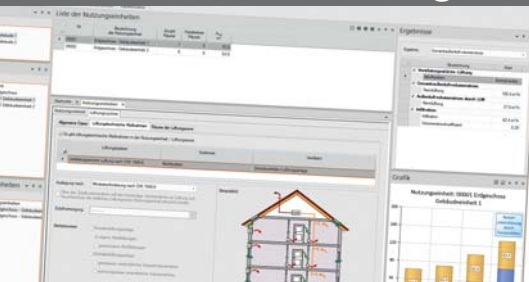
Liste der Nutzungseinheiten

Ergebnisse

Grafik

Nutzungseinheit: 00001 Erdgeschoss Gebäudeteil 1

Lüftungssysteme

Allgemeine Daten

Lüftungstechnische Maßnahme

Räume der Lüftungszone

Beispielbild

Infiltration

Zuluft

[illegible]